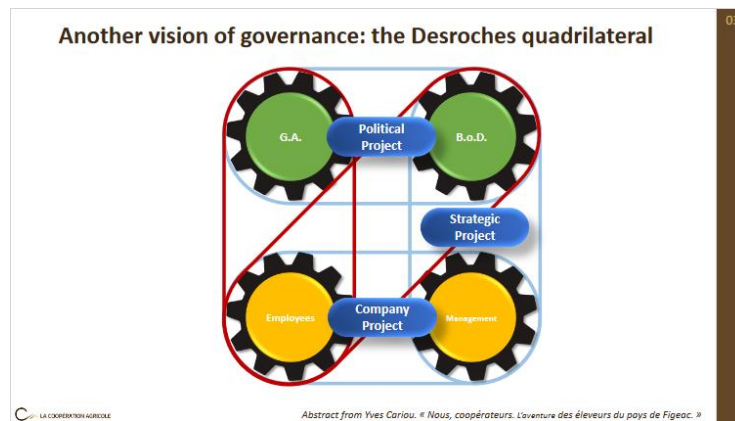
Another vision of governance: the Desroches quadrilateral

G.A.

Political Project

B.o.D.

Strategic Project

Employees

Company Project

Management

LA COOPÉRATION AGRICOLE

Abstract from Yves Cariou. « Nous, coopérateurs. L'aventure des éleveurs du pays de Figeac. »

03